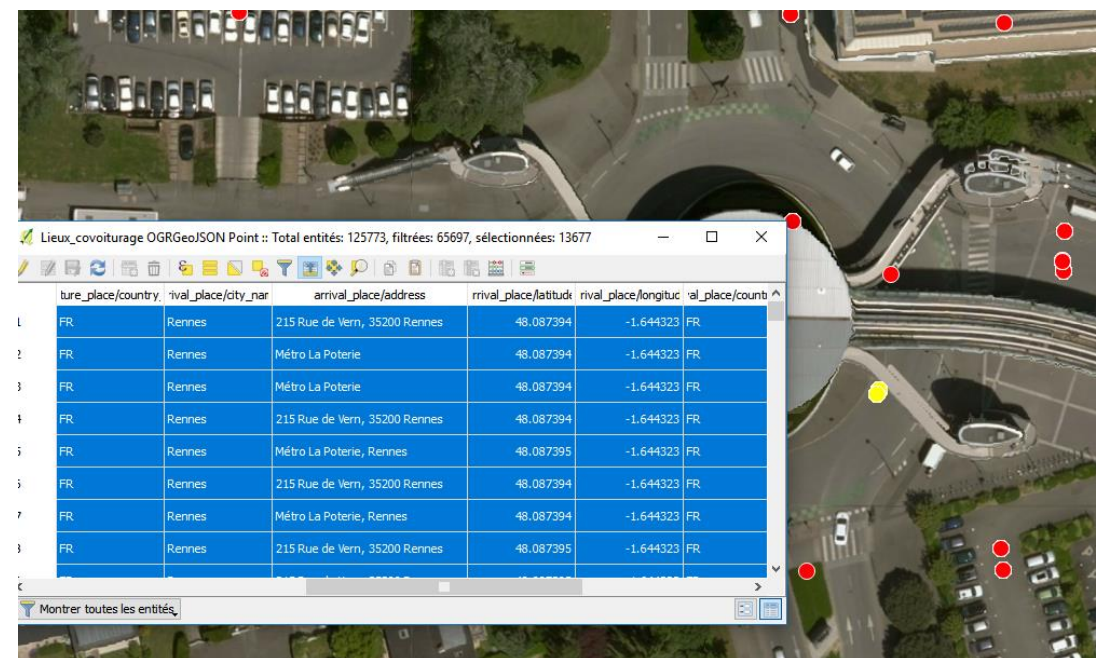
Lieux_covoiturage OGRGeoJSON Point :: Total entités: 125773, filtrées: 65697, sélectionnées: 13677

| | ture_place/country | rival_place/city_nar | arrival_place/address | rrival_place/latitude | rival_place/longituc | ral_place/count |
|---|---|---|---|---|---|---|
| 1 | FR | Rennes | 215 Rue de Vern, 35200 Rennes | 48.087394 | -1.644323 | FR |
| 2 | FR | Rennes | Métro La Poterie | 48.087394 | -1.644323 | FR |
| 3 | FR | Rennes | Métro La Poterie | 48.087394 | -1.644323 | FR |
| 4 | FR | Rennes | 215 Rue de Vern, 35200 Rennes | 48.087394 | -1.644323 | FR |
| 5 | FR | Rennes | Métro La Poterie, Rennes | 48.087395 | -1.644323 | FR |
| 6 | FR | Rennes | 215 Rue de Vern, 35200 Rennes | 48.087394 | -1.644323 | FR |
| 7 | FR | Rennes | Métro La Poterie, Rennes | 48.087394 | -1.644323 | FR |
| 8 | FR | Rennes | 215 Rue de Vern, 35200 Rennes | 48.087395 | -1.644323 | FR |

Montrer toutes les entités